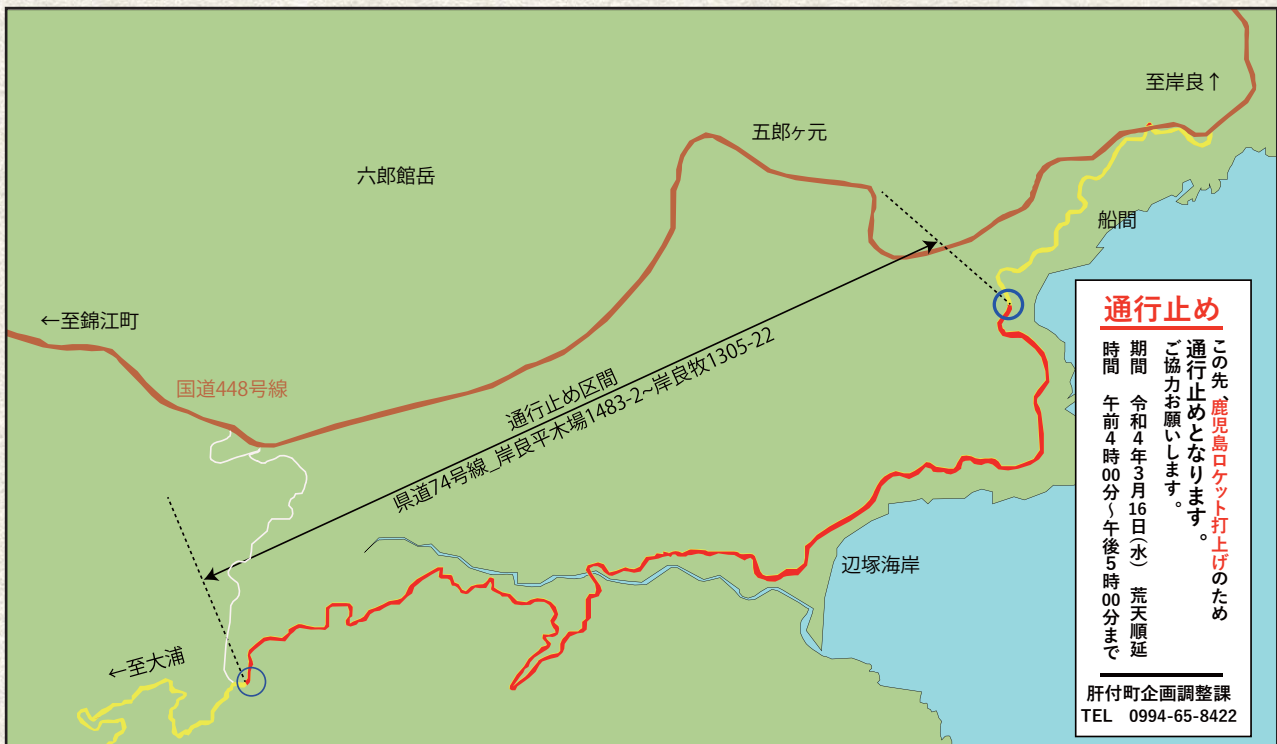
至岸良↑

五郎ヶ元

六郎館岳

船間

←至錦江町

国道448号線

通行止め区間
県道74号線_岸良平木場1483-2~岸良牧1305-22

辺塚海岸

←至大浦

通行止め

この先、鹿児島ロケット打上げのため
通行止めとなります。
ご協力お願いします。

期間　令和4年3月16日(水)　荒天順延
時間　午前4時00分~午後5時00分まで

肝付町企画調整課
TEL　0994-65-8422